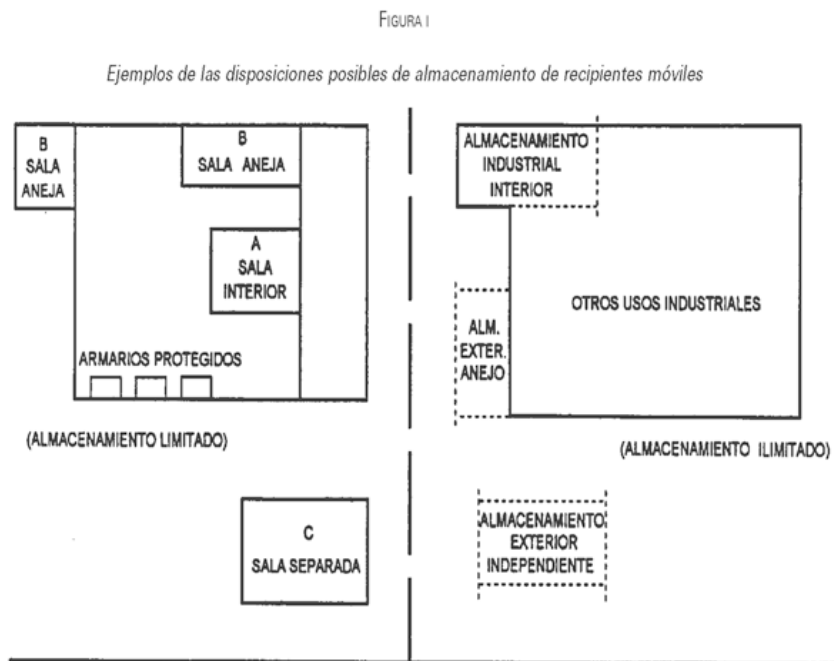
FIGURA I

Ejemplos de las disposiciones posibles de almacenamiento de recipientes móviles

B
SALA
ANEJA

B
SALA ANEJA

A
SALA
INTERIOR

ARMARIOS PROTEGIDOS

(ALMACENAMIENTO LIMITADO)

C
SALA SEPARADA

ALMACENAMIENTO
INDUSTRIAL
INTERIOR

ALM.
EXTER.
ANEJO

OTROS USOS INDUSTRIALES

(ALMACENAMIENTO ILIMITADO)

ALMACENAMIENTO
EXTERIOR
INDEPENDIENTE